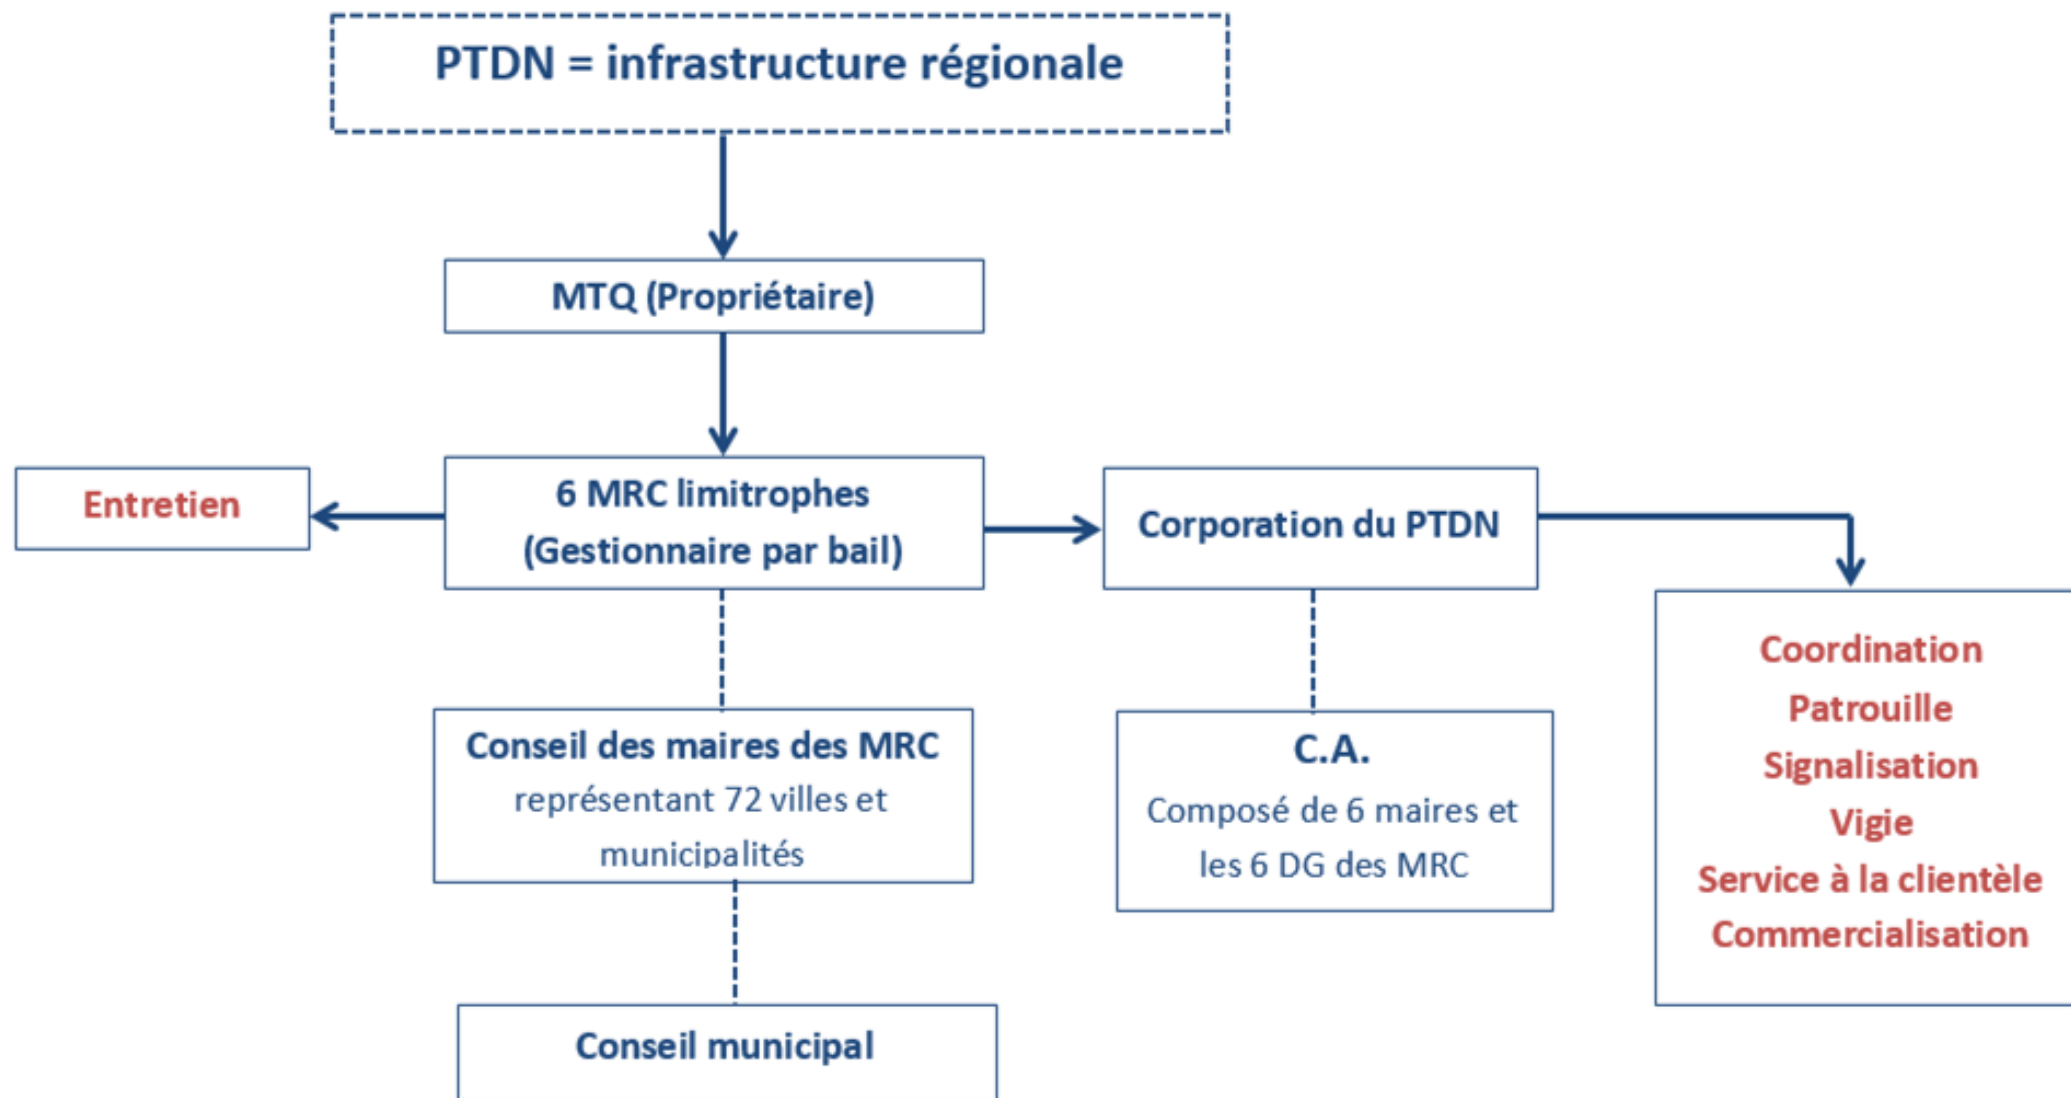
PTDN = infrastructure régionale

MTQ (Propriétaire)

Entretien

6 MRC limitrophes
(Gestionnaire par bail)

Corporation du PTDN

Conseil des maires des MRC
représentant 72 villes et municipalités

C.A.
Composé de 6 maires et les 6 DG des MRC

Coordination
Patrouille
Signalisation
Vigie
Service à la clientèle
Commercialisation

Conseil municipal